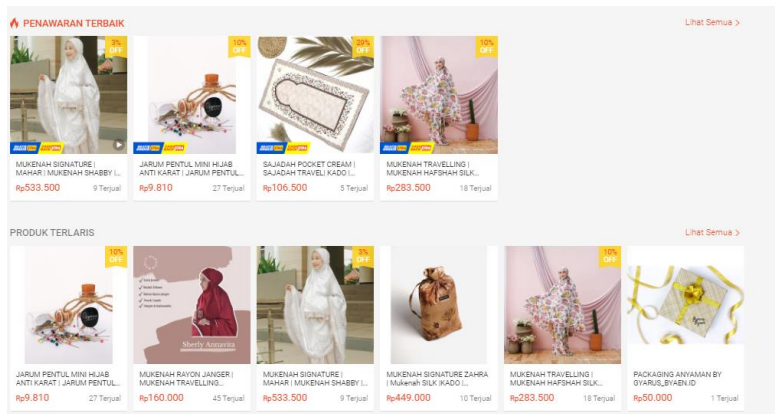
PENAWARAN TERBAIK

Lihat Semua >

3% OFF

MUKENAH SIGNATURE | MAHAR | MUKENAH SHABBY |...

Rp533.500

9 Terjual

10% OFF

JARUM PENTUL MINI HIJAB ANTI KARAT | JARUM PENTUL...

Rp9.810

27 Terjual

22% OFF

SAJADAH POCKET CREAM | SAJADAH TRAVELI KADO |...

Rp106.500

5 Terjual

10% OFF

MUKENAH TRAVELLING | MUKENAH HAFSHAH SILK...

Rp283.500

18 Terjual

PRODUK TERLARIS

Lihat Semua >

10% OFF

JARUM PENTUL MINI HIJAB ANTI KARAT | JARUM PENTUL...

Rp9.810

27 Terjual

Sherly Annavita

MUKENAH RAYON JANGER | MUKENAH TRAVELLING...

Rp160.000

45 Terjual

3% OFF

MUKENAH SIGNATURE | MAHAR | MUKENAH SHABBY |...

Rp533.500

9 Terjual

MUKENAH SIGNATURE ZAHRA | Mukenah SILK |KADO |...

Rp449.000

10 Terjual

10% OFF

MUKENAH TRAVELLING | MUKENAH HAFSHAH SILK...

Rp283.500

18 Terjual

PACKAGING ANYAMAN BY GYARUS_BYAEN.ID

Rp50.000

1 Terjual